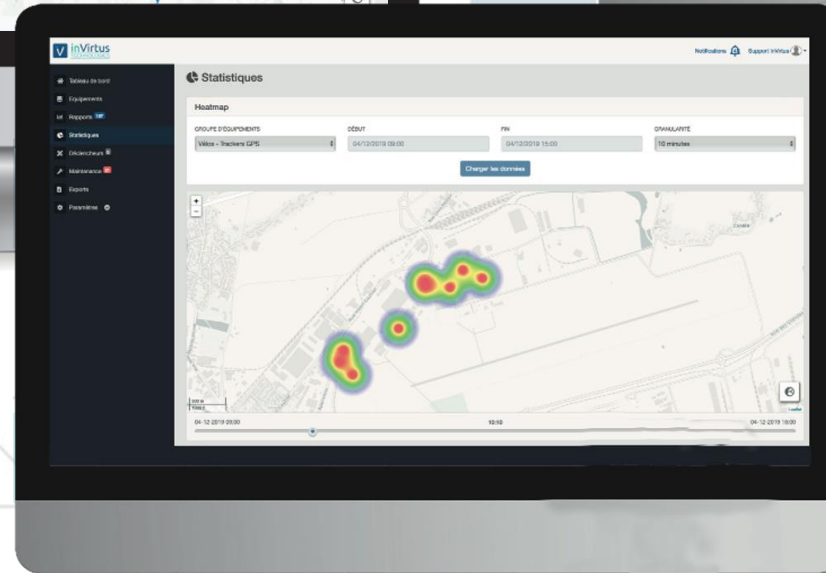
inVirtus

Notifications Support inVirtus

Tableau de bord
Equipements
Rapports
Statistiques
Déclencheurs
Maintenance
Exports
Paramètres

Statistiques

Heatmap

GROUPE D'ÉQUIPEMENTS
Vélos - Trackers GPS

DÉBUT
04/12/2019 09:00

FIN
04/12/2019 15:00

GRANULARITÉ
10 minutes

Charger les données

+
−

Leaflet

04-12-2019 09:00
10:10
04-12-2019 15:00